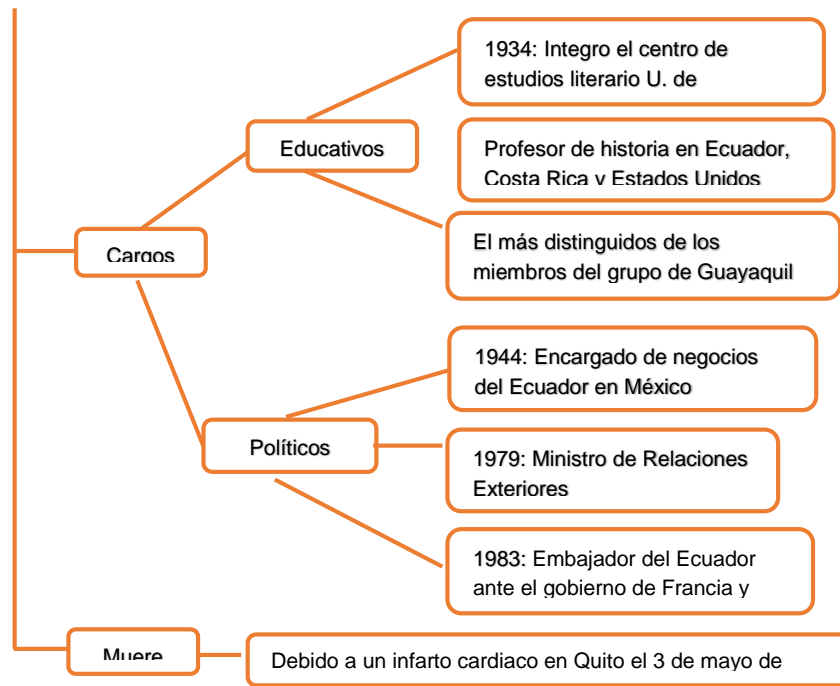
Cargos

Educativos

1934: Integro el centro de estudios literario U. de

Profesor de historia en Ecuador, Costa Rica y Estados Unidos

El más distinguidos de los miembros del grupo de Guayaquil

Políticos

1944: Encargado de negocios del Ecuador en México

1979: Ministro de Relaciones Exteriores

1983: Embajador del Ecuador ante el gobierno de Francia y

Muere

Debido a un infarto cardiaco en Quito el 3 de mayo de